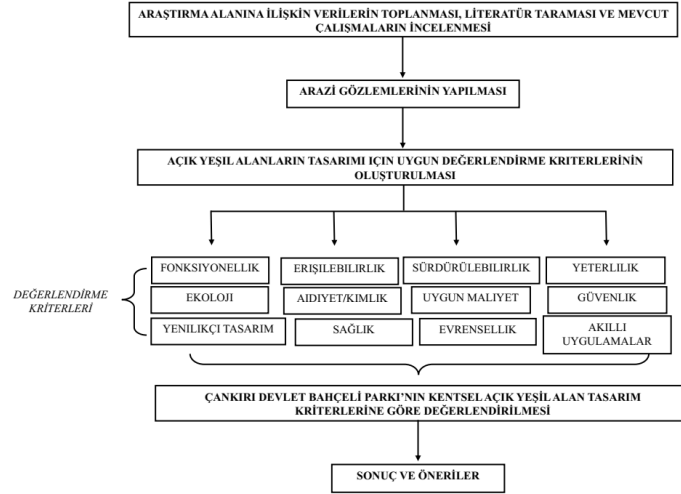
ARAŞTIRMA ALANINA İLİŞKİN VERİLERİN TOPLANMASI, LİTERATÜR TARAMASI VE MEVCUT ÇALIŞMALARIN İNCELENMESİ

ARAZİ GÖZLEMLERİNİN YAPILMASI

AÇIK YEŞİL ALANLARIN TASARIMI IÇIN UYGUN DEĞERLENDİRME KRİTERLERİNİN OLUŞTURULMASI

DEĞERLENDİRME KRİTERLERİ

FONKSİYONELLİK

ERİŞİLEBİLİRLİK

SÜRDÜRÜLEBİLİRLİK

YETERLİLİK

EKOLOJİ

AIDİYET/KIMLIK

UYGUN MALİYET

GÜVENLİK

YENİLİKÇİ TASARIM

SAĞLIK

EVRENSELLİK

AKILLI UYGULAMALAR

ÇANKIRI DEVLET BAHÇELİ PARKI'NIN KENTSEL AÇIK YEŞİL ALAN TASARIM KRİTERLERİNE GÖRE DEĞERLENDİRİLMESİ

SONUÇ VE ÖNERİLER